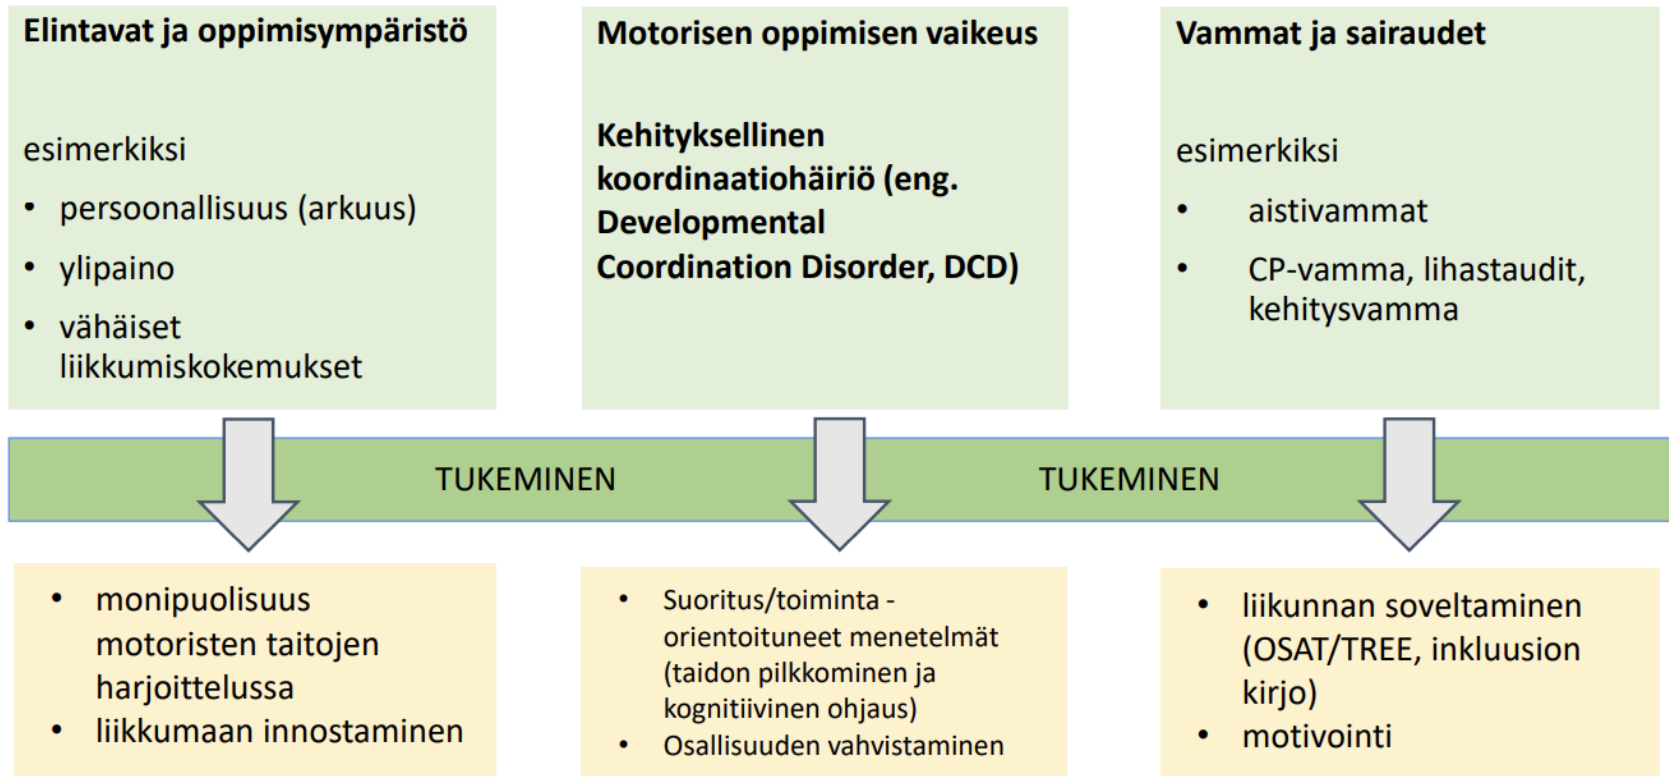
**Elintavat ja oppimisympäristö**

esimerkiksi

- persoonallisuus (arkuus)
- ylipaino
- vähäiset liikkumiskokemukset

**Motorisen oppimisen vaikeus**

**Kehityksellinen koordinaatiohäiriö (eng. Developmental Coordination Disorder, DCD)**

**Vammat ja sairaudet**

esimerkiksi

- aistivammat
- CP-vamma, lihastaudit, kehitysvamma

TUKEMINEN

TUKEMINEN

- monipuolisuus motoristen taitojen harjoittelussa
- liikkumaan innostaminen

- Suoritus/toiminta - orientoituneet menetelmät (taidon pilkkominen ja kognitiivinen ohjaus)
- Osallisuuden vahvistaminen

- liikunnan soveltaminen (OSAT/TREE, inkluusion kirjo)
- motivointi